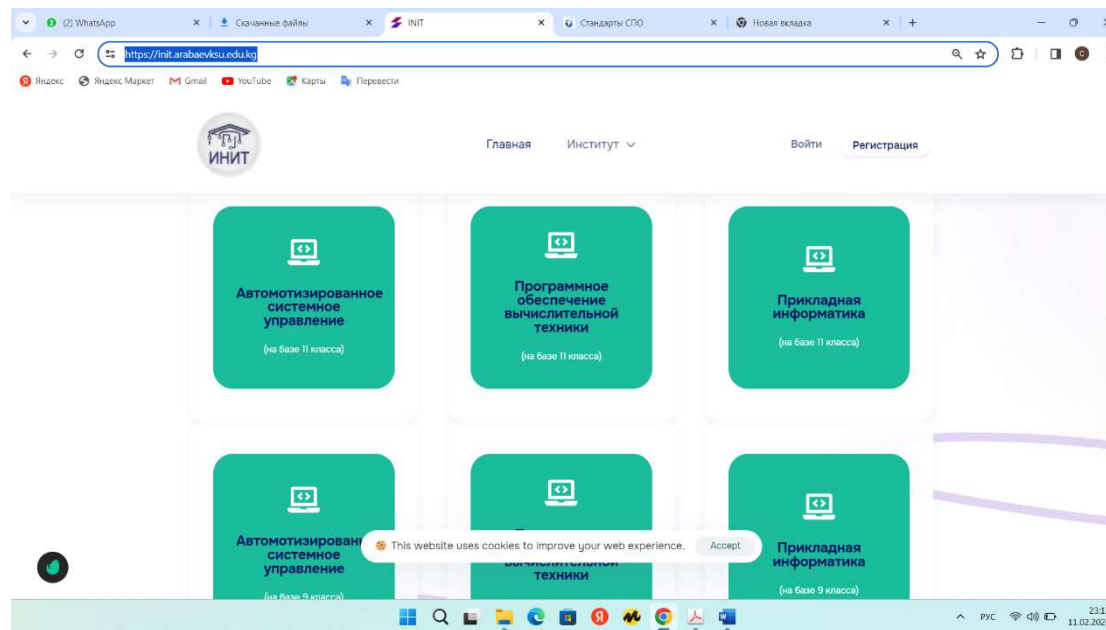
(2) WhatsApp × Скачанные файлы × INIT × Стандарты СПО × Новая вкладка × +

https://init.arabaevksu.edu.kg

Яндекс Яндекс Маркет Gmail YouTube Карты Перевести

ИНИТ

Главная Институт Войти Регистрация

Автомотизированное системное управление

(на базе 11 класса)

Программное обеспечение вычислительной техники

(на базе 11 класса)

Прикладная информатика

(на базе 11 класса)

Автомотизирован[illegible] системное управление

(на базе 9 класса)

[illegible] вычислительной техники

Прикладная информатика

(на базе 9 класса)

This website uses cookies to improve your web experience. Accept

РУС 23:1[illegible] 11.02.202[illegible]